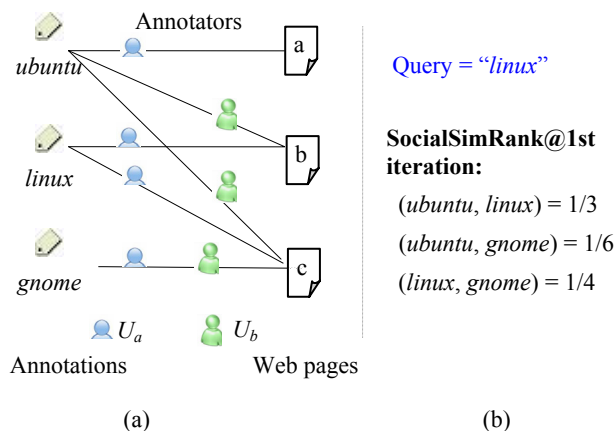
Annotators

ubuntu

linux

gnome

a

b

c

$U_a$ $U_b$

Annotations

Web pages

(a)

Query = "linux"

**SocialSimRank@1st iteration:**

(ubuntu, linux) = 1/3

(ubuntu, gnome) = 1/6

(linux, gnome) = 1/4

(b)